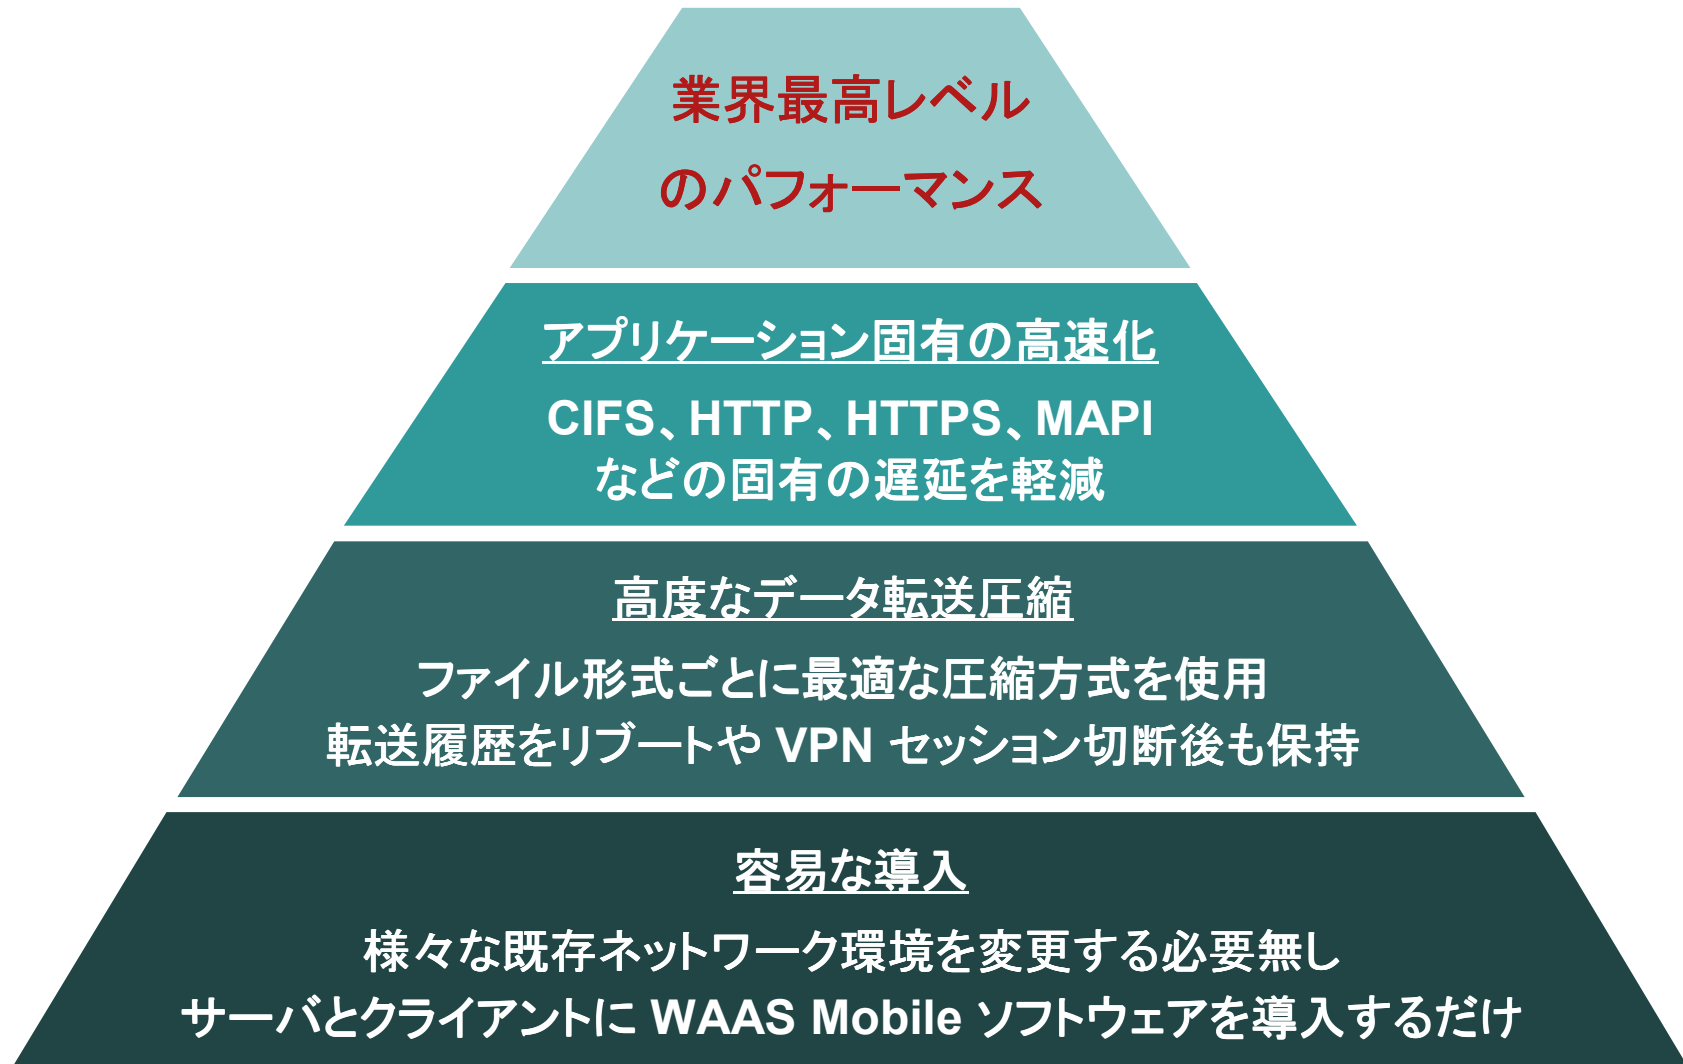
業界最高レベル
のパフォーマンス

アプリケーション固有の高速化

CIFS、HTTP、HTTPS、MAPI
などの固有の遅延を軽減

高度なデータ転送圧縮

ファイル形式ごとに最適な圧縮方式を使用
転送履歴をリブートや VPN セッション切断後も保持

容易な導入

様々な既存ネットワーク環境を変更する必要無し
サーバとクライアントに WAAS Mobile ソフトウェアを導入するだけ